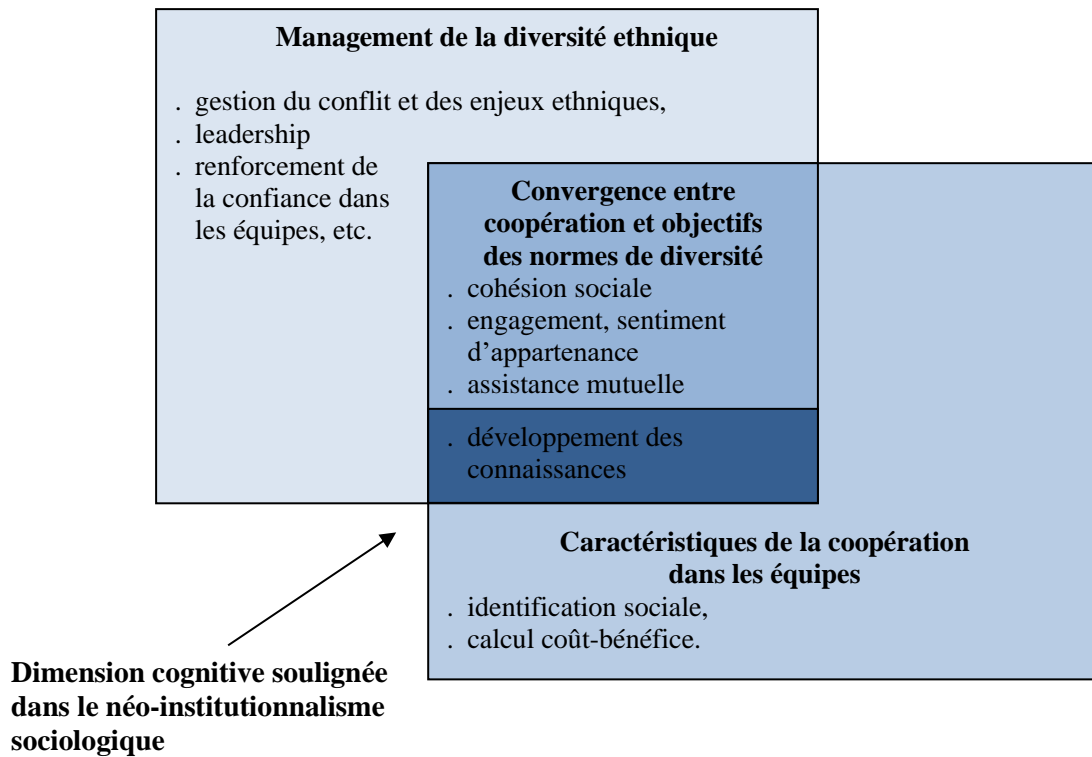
**Management de la diversité ethnique**

. gestion du conflit et des enjeux ethniques,
. leadership
. renforcement de la confiance dans les équipes, etc.

**Convergence entre coopération et objectifs des normes de diversité**

. cohésion sociale
. engagement, sentiment d'appartenance
. assistance mutuelle

. développement des connaissances

**Caractéristiques de la coopération dans les équipes**

. identification sociale,
. calcul coût-bénéfice.

**Dimension cognitive soulignée dans le néo-institutionnalisme sociologique**